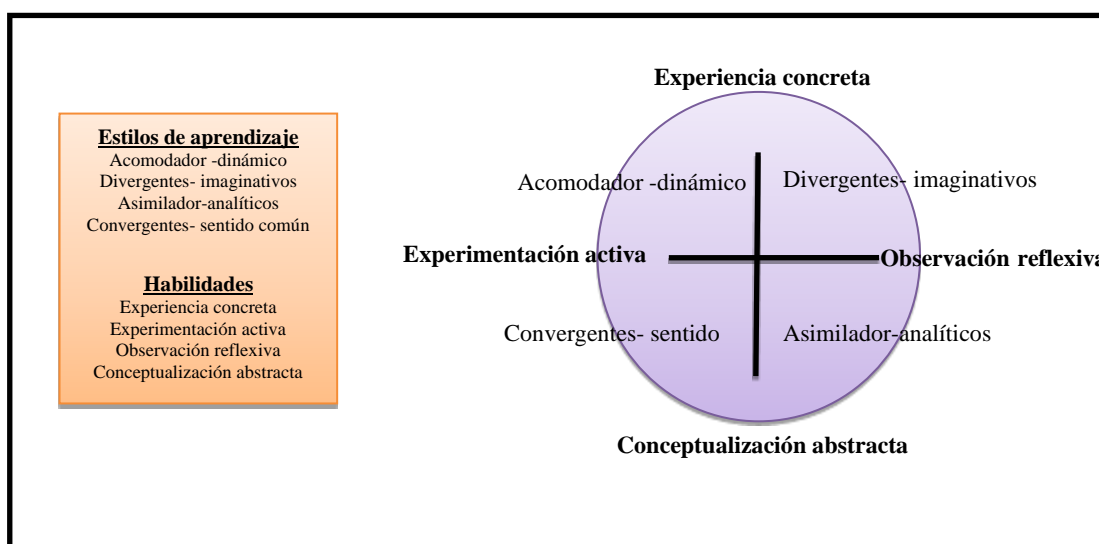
Estilos de aprendizaje
Acomodador -dinámico
Divergentes- imaginativos
Asimilador-analíticos
Convergentes- sentido común

Habilidades
Experiencia concreta
Experimentación activa
Observación reflexiva
Conceptualización abstracta

Experiencia concreta

Acomodador -dinámico

Divergentes- imaginativos

Experimentación activa

Observación reflexiva

Convergentes- sentido

Asimilador-analíticos

Conceptualización abstracta